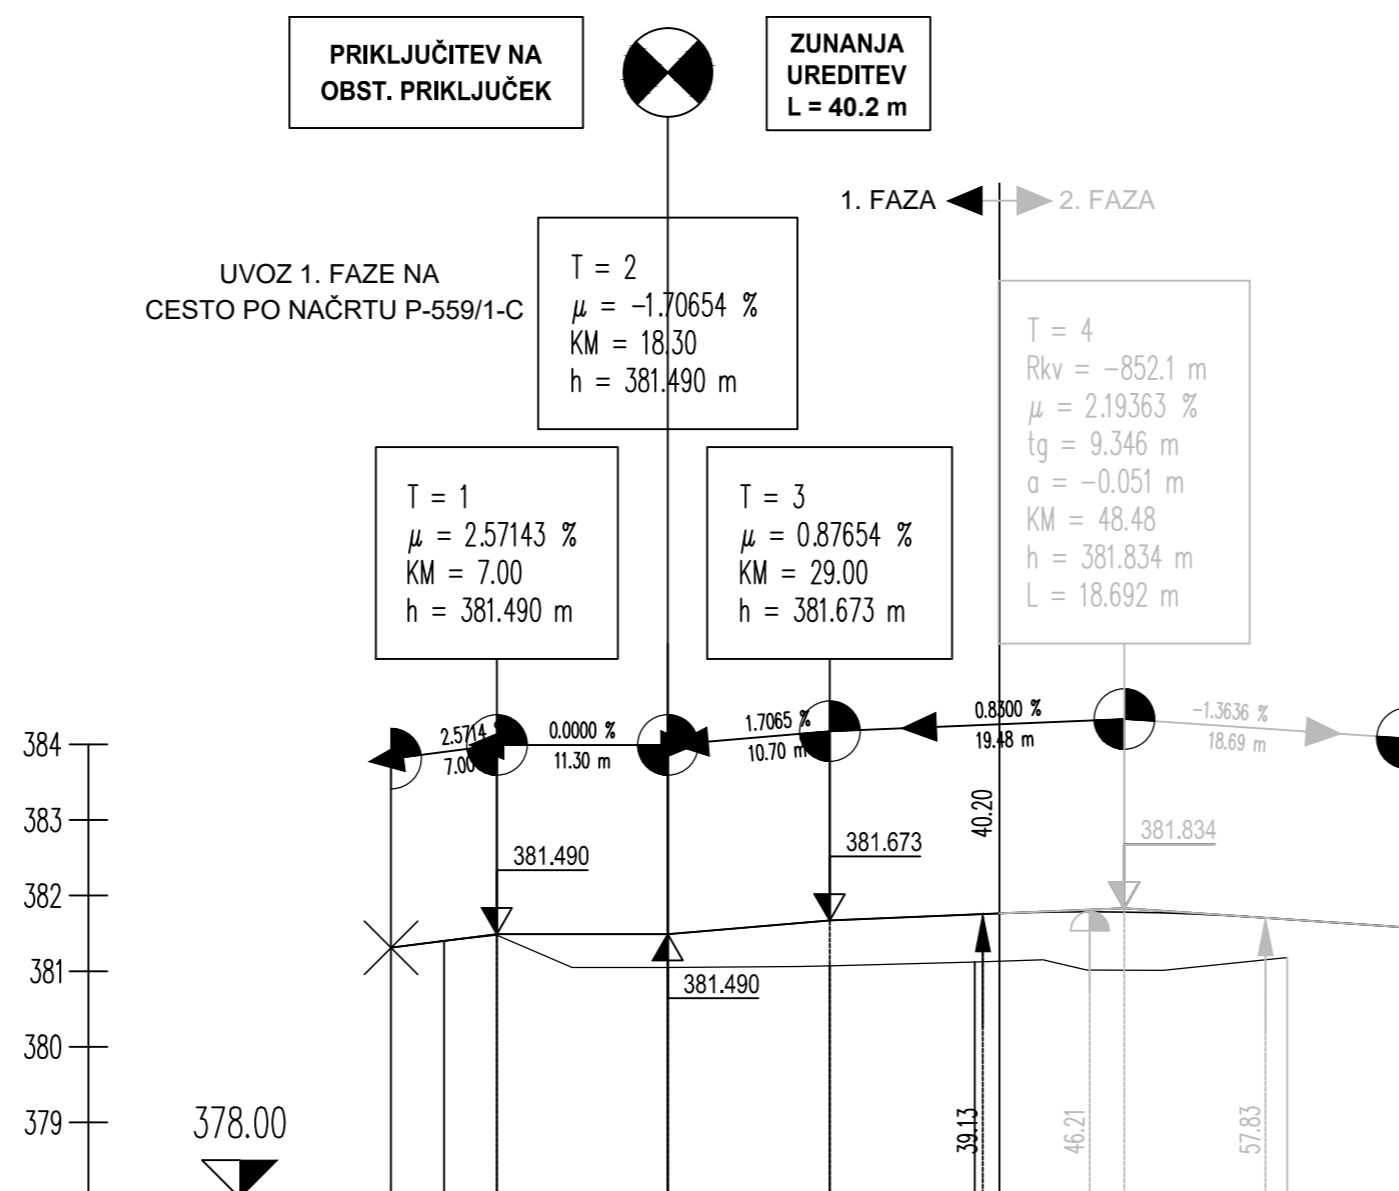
PRIKLJUČITEV NA OBST. PRIKLJUČEK

ZUNANJA UREDITEV
L = 40.2 m

1. FAZA
2. FAZA

UVOZ 1. FAZE NA CESTO PO NAČRTU P-559/1-C

T = 2
$\mu$ = −1.70654 %
KM = 18.30
h = 381.490 m

T = 4
Rkv = −852.1 m
$\mu$ = 2.19363 %
tg = 9.346 m
a = −0.051 m
KM = 48.48
h = 381.834 m
L = 18.692 m

T = 1
$\mu$ = 2.57143 %
KM = 7.00
h = 381.490 m

T = 3
$\mu$ = 0.87654 %
KM = 29.00
h = 381.673 m

2.5714 %
7.00
0.0000 %
11.30 m
1.7065 %
10.70 m
0.8300 %
19.48 m
−1.3636 %
18.69 m

384
383
382
381
380
379

381.490
381.673
381.834
381.490
40.20
378.00
39.13
46.21
57.83